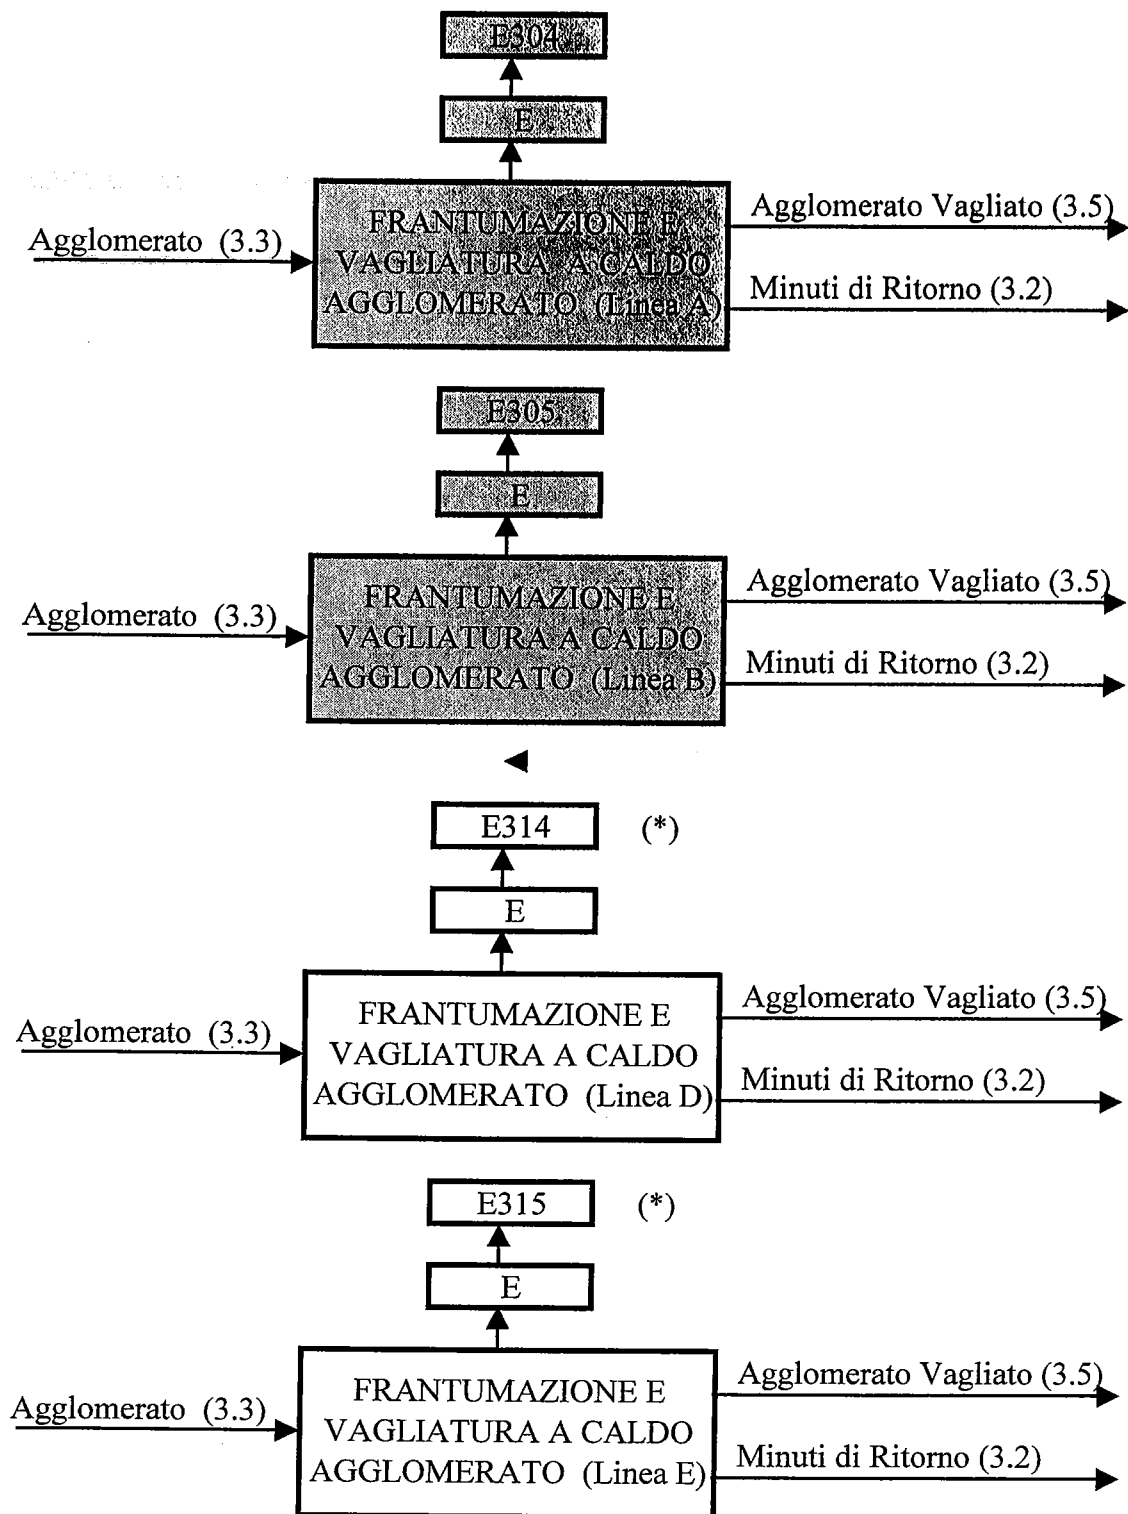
E304

E

Agglomerato (3.3)

FRANTUMAZIONE E VAGLIATURA A CALDO AGGLOMERATO (Linea A)

Agglomerato Vagliato (3.5)

Minuti di Ritorno (3.2)

E305

E

Agglomerato (3.3)

FRANTUMAZIONE E VAGLIATURA A CALDO AGGLOMERATO (Linea B)

Agglomerato Vagliato (3.5)

Minuti di Ritorno (3.2)

E314 (*)

E

Agglomerato (3.3)

FRANTUMAZIONE E VAGLIATURA A CALDO AGGLOMERATO (Linea D)

Agglomerato Vagliato (3.5)

Minuti di Ritorno (3.2)

E315 (*)

E

Agglomerato (3.3)

FRANTUMAZIONE E VAGLIATURA A CALDO AGGLOMERATO (Linea E)

Agglomerato Vagliato (3.5)

Minuti di Ritorno (3.2)